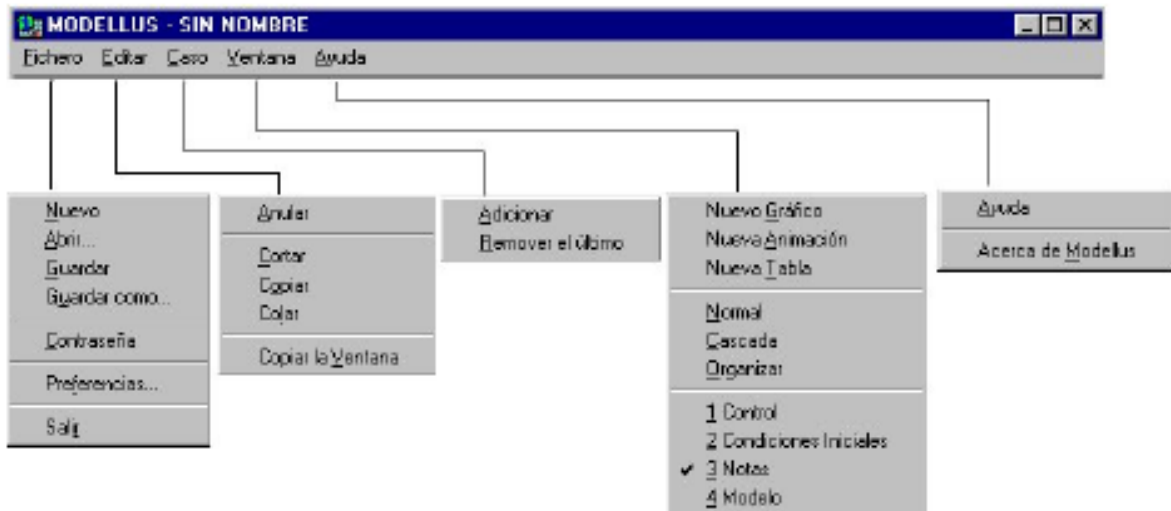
MODELLUS - SIN NOMBRE

Fichero Editar Caso Ventana Ayuda

Nuevo
Abrir...
Guardar
Guardar como...
Contraseña
Preferencias...
Salir

Anular
Cortar
Copiar
Colar
Copiar la Ventana

Adicionar
Remover el último

Nuevo Gráfico
Nueva Animación
Nueva Tabla
Normal
Cascada
Organizar
1 Control
2 Condiciones Iniciales
✔ 3 Notas
4 Modelo

Ayuda
Acerca de Modellus